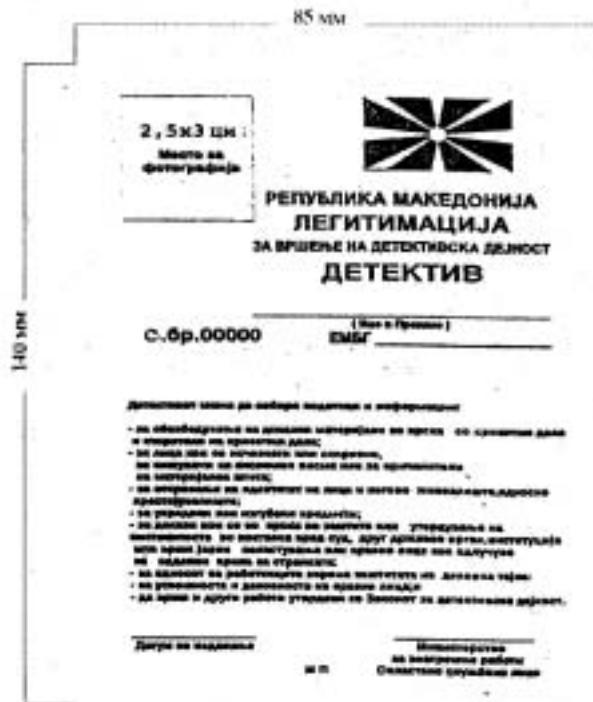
85 мм

140 мм

2,5x3 цм
Место за фотографија

РЕПУБЛИКА МАКЕДОНИЈА
ЛЕГИТИМАЦИЈА
ЗА ВРШЕЊЕ НА ДЕТЕКТИВСКА ДЕЈНОСТ
ДЕТЕКТИВ

(Име и Презиме)
С.бр.00000 ЕМБГ

Детективот може да собира податоци и информации:

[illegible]

Датум на издавање

М.П.

Министерство за внатрешни работи
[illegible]